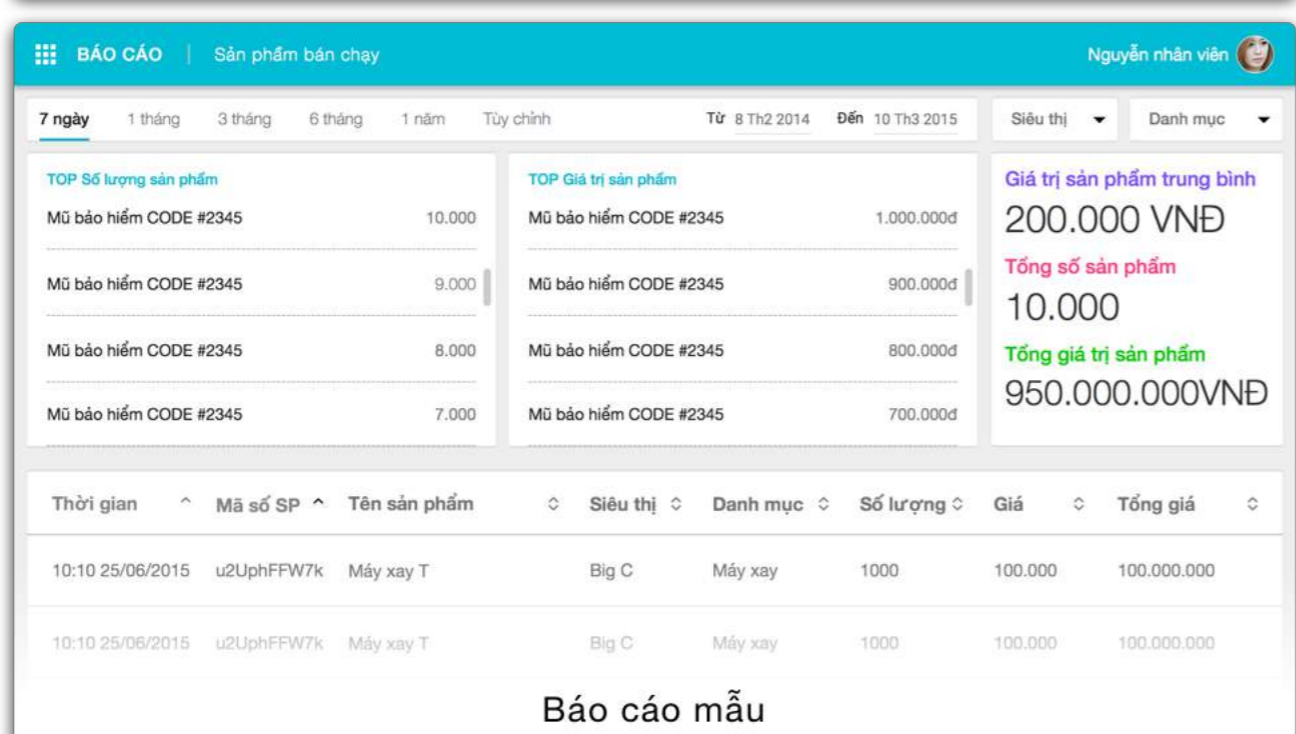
BÁO CÁO | Sản phẩm bán chạy

Nguyễn nhân viên

7 ngày 1 tháng 3 tháng 6 tháng 1 năm Tùy chỉnh Từ 8 Th2 2014 Đến 10 Th3 2015 Siêu thị Danh mục

TOP Số lượng sản phẩm

| | |
|---|---|
| Mũ bảo hiểm CODE #2345 | 10.000 |
| Mũ bảo hiểm CODE #2345 | 9.000 |
| Mũ bảo hiểm CODE #2345 | 8.000 |
| Mũ bảo hiểm CODE #2345 | 7.000 |

TOP Giá trị sản phẩm

| | |
|---|---|
| Mũ bảo hiểm CODE #2345 | 1.000.000đ |
| Mũ bảo hiểm CODE #2345 | 900.000đ |
| Mũ bảo hiểm CODE #2345 | 800.000đ |
| Mũ bảo hiểm CODE #2345 | 700.000đ |

Giá trị sản phẩm trung bình
200.000 VNĐ
Tổng số sản phẩm
10.000
Tổng giá trị sản phẩm
950.000.000VNĐ

| Thời gian | Mã số SP | Tên sản phẩm | Siêu thị | Danh mục | Số lượng | Giá | Tổng giá |
|---|---|---|---|---|---|---|---|
| 10:10 25/06/2015 | u2UphFFW7k | Máy xay T | Big C | Máy xay | 1000 | 100.000 | 100.000.000 |
| 10:10 25/06/2015 | u2UphFFW7k | Máy xay T | Big C | Máy xay | 1000 | 100.000 | 100.000.000 |

Báo cáo mẫu